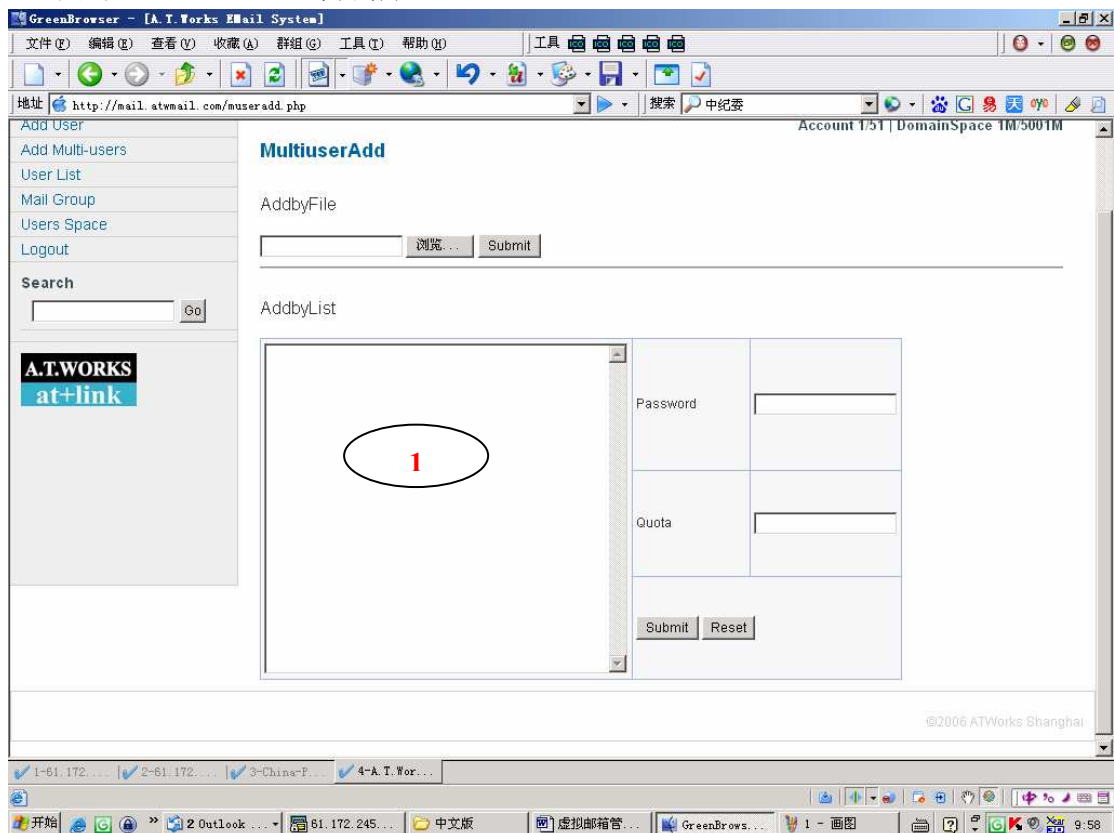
GreenBrowser - [A.T.Works EMail System]

文件(F) 编辑(E) 查看(V) 收藏(A) 群组(G) 工具(T) 帮助(H)

工具

地址 http://mail.atwmail.com/museradd.php

搜索 中纪委

Add User
Add Multi-users
User List
Mail Group
Users Space
Logout

Search

Go

A.T.WORKS
at+link

Account 1/51 | DomainSpace 1M/5001M

MultiuserAdd

AddbyFile

浏览... Submit

AddbyList

1

| Password | |
|---|---|
| Quota | |

Submit Reset

©2006 ATWorks Shanghai

1-61.172.... 2-61.172.... 3-China-P... 4-A.T.Wor...

开始 2 Outlook ... 61.172.245... 中文版 虚拟邮箱管... GreenBrows... 1 - 画图 9:58